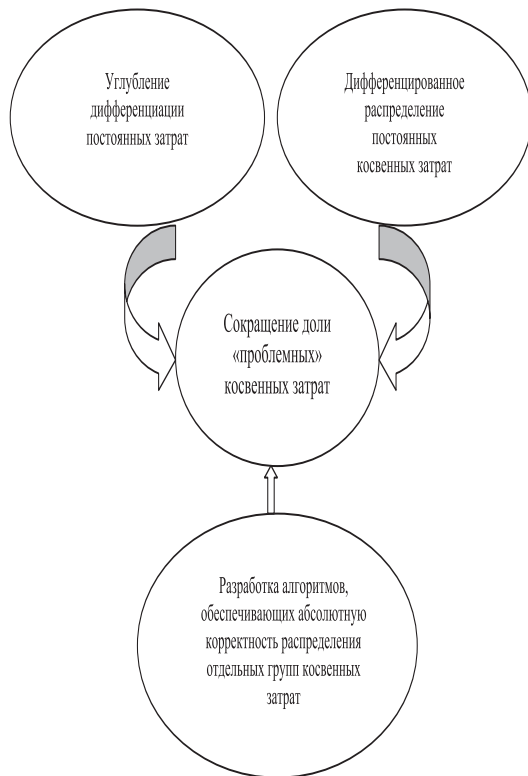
Углубление дифференциации постоянных затрат

Дифференцированное распределение постоянных косвенных затрат

Сокращение доли «проблемных» косвенных затрат

Разработка алгоритмов, обеспечивающих абсолютную корректность распределения отдельных групп косвенных затрат